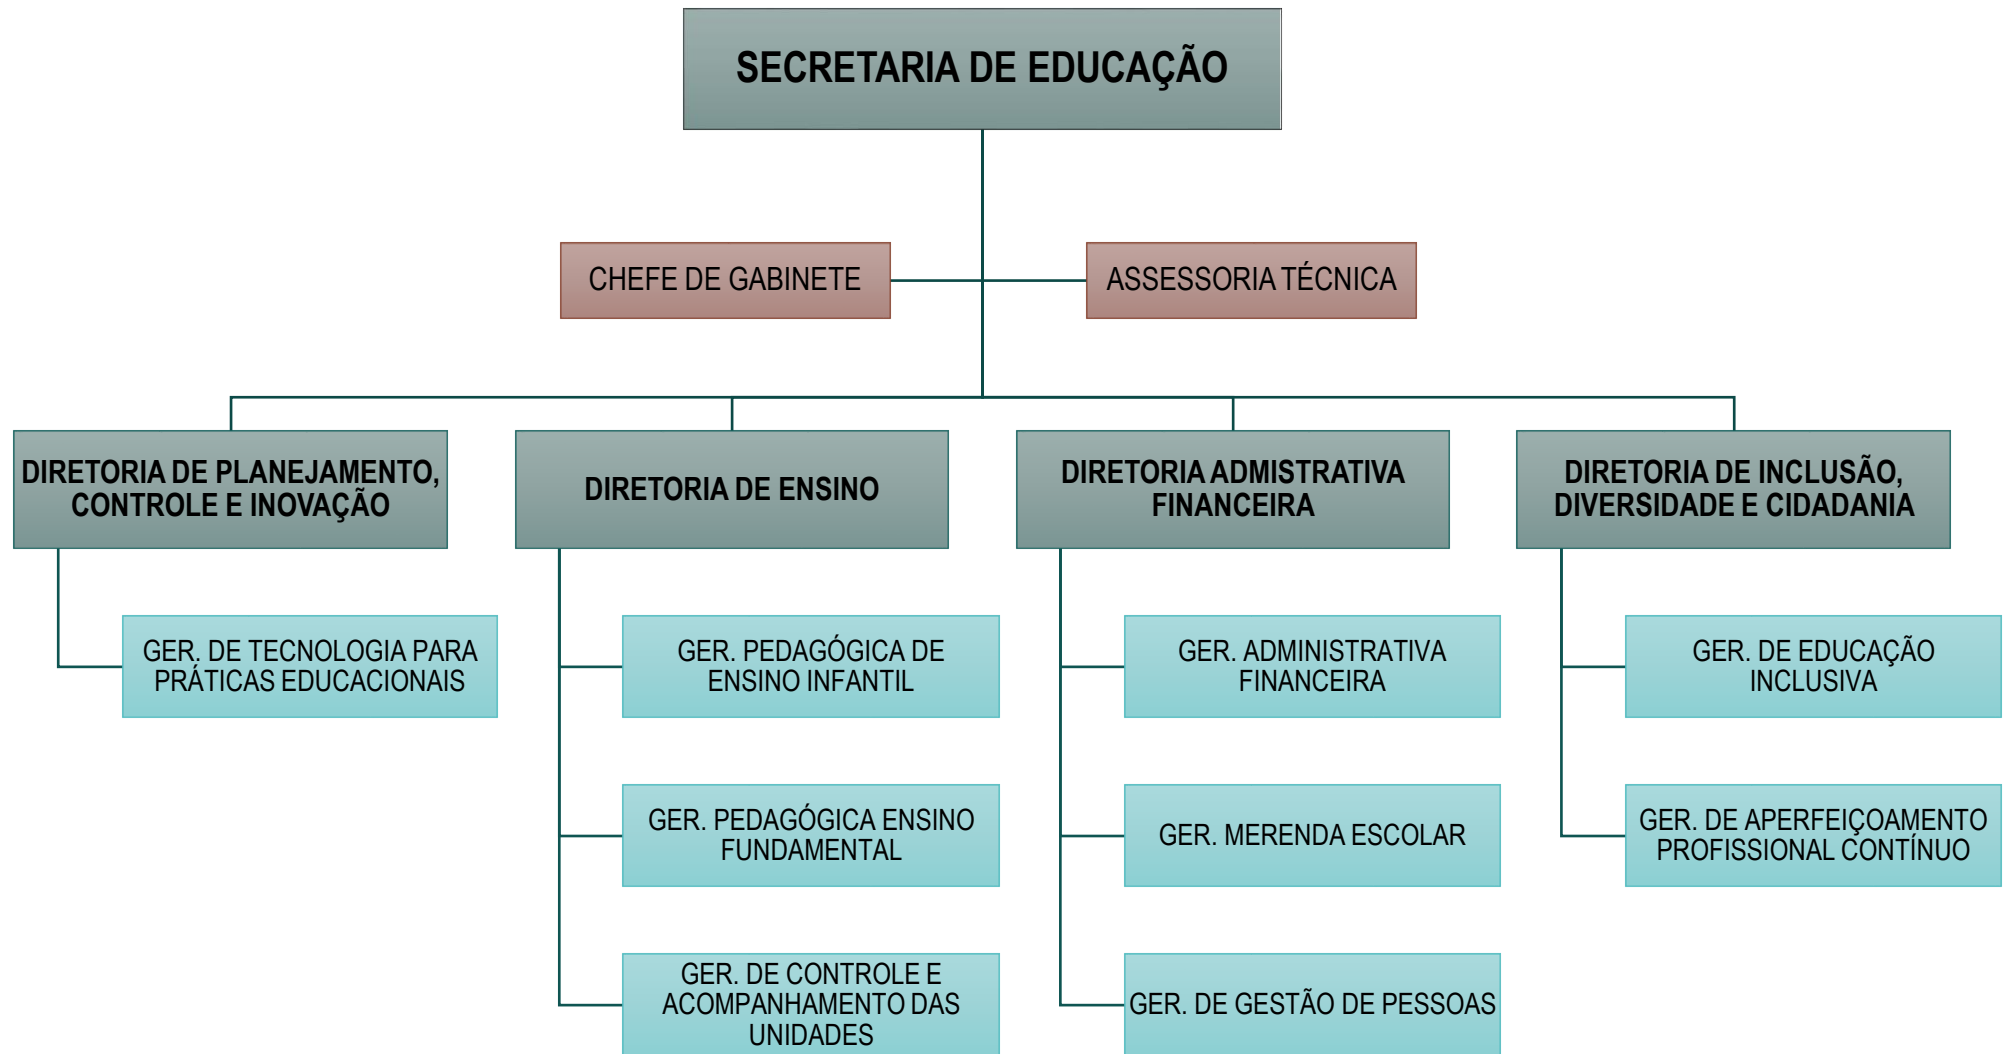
SECRETARIA DE EDUCAÇÃO

CHEFE DE GABINETE

ASSESSORIA TÉCNICA

DIRETORIA DE PLANEJAMENTO, CONTROLE E INOVAÇÃO

GER. DE TECNOLOGIA PARA PRÁTICAS EDUCACIONAIS

DIRETORIA DE ENSINO

GER. PEDAGÓGICA DE ENSINO INFANTIL

GER. PEDAGÓGICA ENSINO FUNDAMENTAL

GER. DE CONTROLE E ACOMPANHAMENTO DAS UNIDADES

DIRETORIA ADMISTRATIVA FINANCEIRA

GER. ADMINISTRATIVA FINANCEIRA

GER. MERENDA ESCOLAR

GER. DE GESTÃO DE PESSOAS

DIRETORIA DE INCLUSÃO, DIVERSIDADE E CIDADANIA

GER. DE EDUCAÇÃO INCLUSIVA

GER. DE APERFEIÇOAMENTO PROFISSIONAL CONTÍNUO